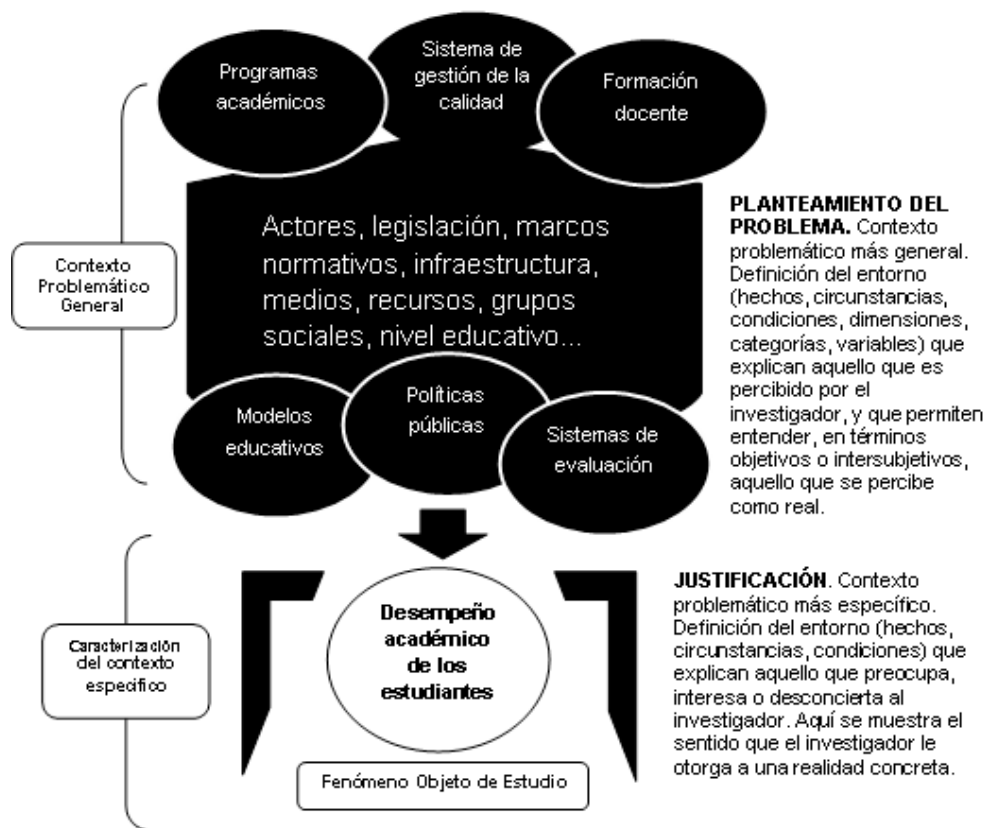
Programas académicos

Sistema de gestión de la calidad

Formación docente

Contexto Problemático General

Actores, legislación, marcos normativos, infraestructura, medios, recursos, grupos sociales, nivel educativo...

Modelos educativos

Políticas públicas

Sistemas de evaluación

**PLANTEAMIENTO DEL PROBLEMA.** Contexto problemático más general. Definición del entorno (hechos, circunstancias, condiciones, dimensiones, categorías, variables) que explican aquello que es percibido por el investigador, y que permiten entender, en términos objetivos o intersubjetivos, aquello que se percibe como real.

Caracterización del contexto específico

**Desempeño académico de los estudiantes**

Fenómeno Objeto de Estudio

**JUSTIFICACIÓN**. Contexto problemático más específico. Definición del entorno (hechos, circunstancias, condiciones) que explican aquello que preocupa, interesa o desconcierta al investigador. Aquí se muestra el sentido que el investigador le otorga a una realidad concreta.